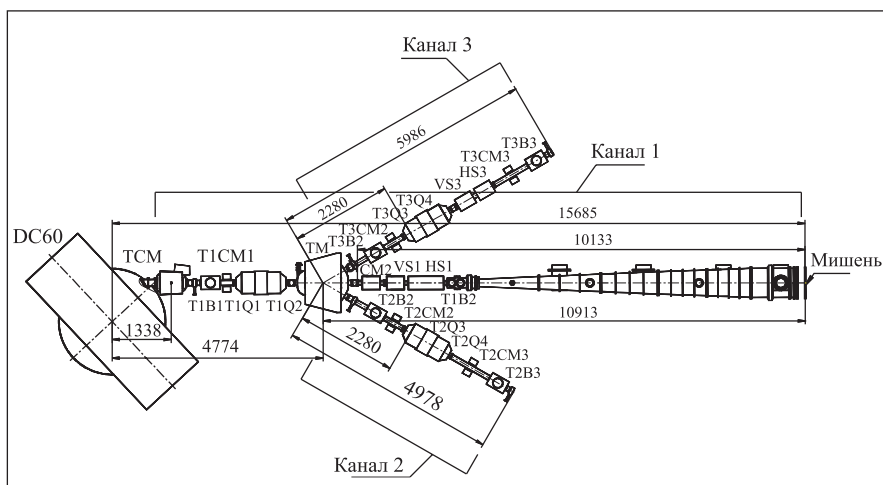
Канал 3
5986
T3B3
T3CM3
Канал 1
HS3
VS3
T3Q4
2280
T3Q3
15685
T3CM2
DC60
TCM
T1CM1
TM
T3B2
10133
CM2
VS1
HS1
Мишень
T1B1
T1Q1
T1Q2
T2B2
T1B2
T2CM2
10913
1338
T2Q3
4774
2280
T2Q4
T2CM3
T2B3
4978
Канал 2